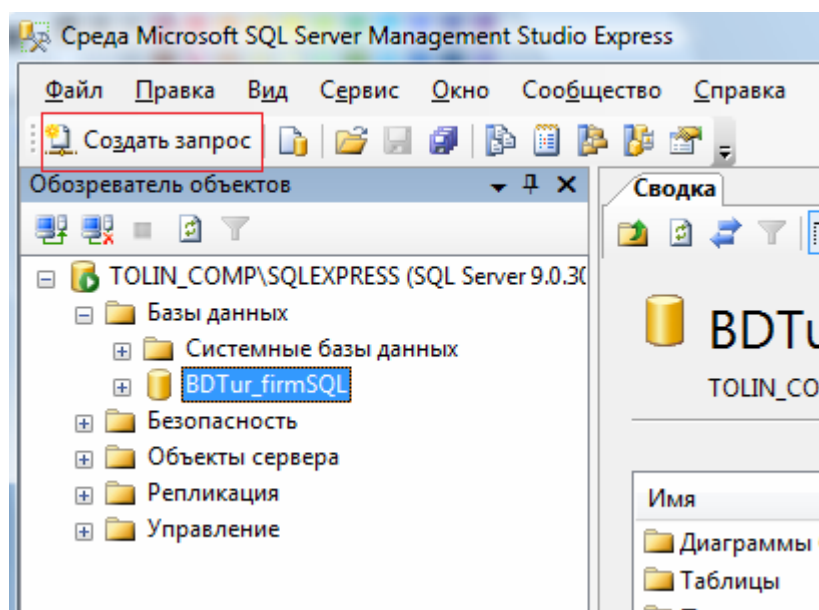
Среда Microsoft SQL Server Management Studio Express

Файл Правка Вид Сервис Окно Сообщество Справка

Создать запрос

Обозреватель объектов

TOLIN_COMP\SQLEXPRESS (SQL Server 9.0.3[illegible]

Базы данных

Системные базы данных

BDTur_firmSQL

Безопасность

Объекты сервера

Репликация

Управление

Сводка

BDTu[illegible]

TOLIN_CO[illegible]

Имя

Диаграммы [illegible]

Таблицы